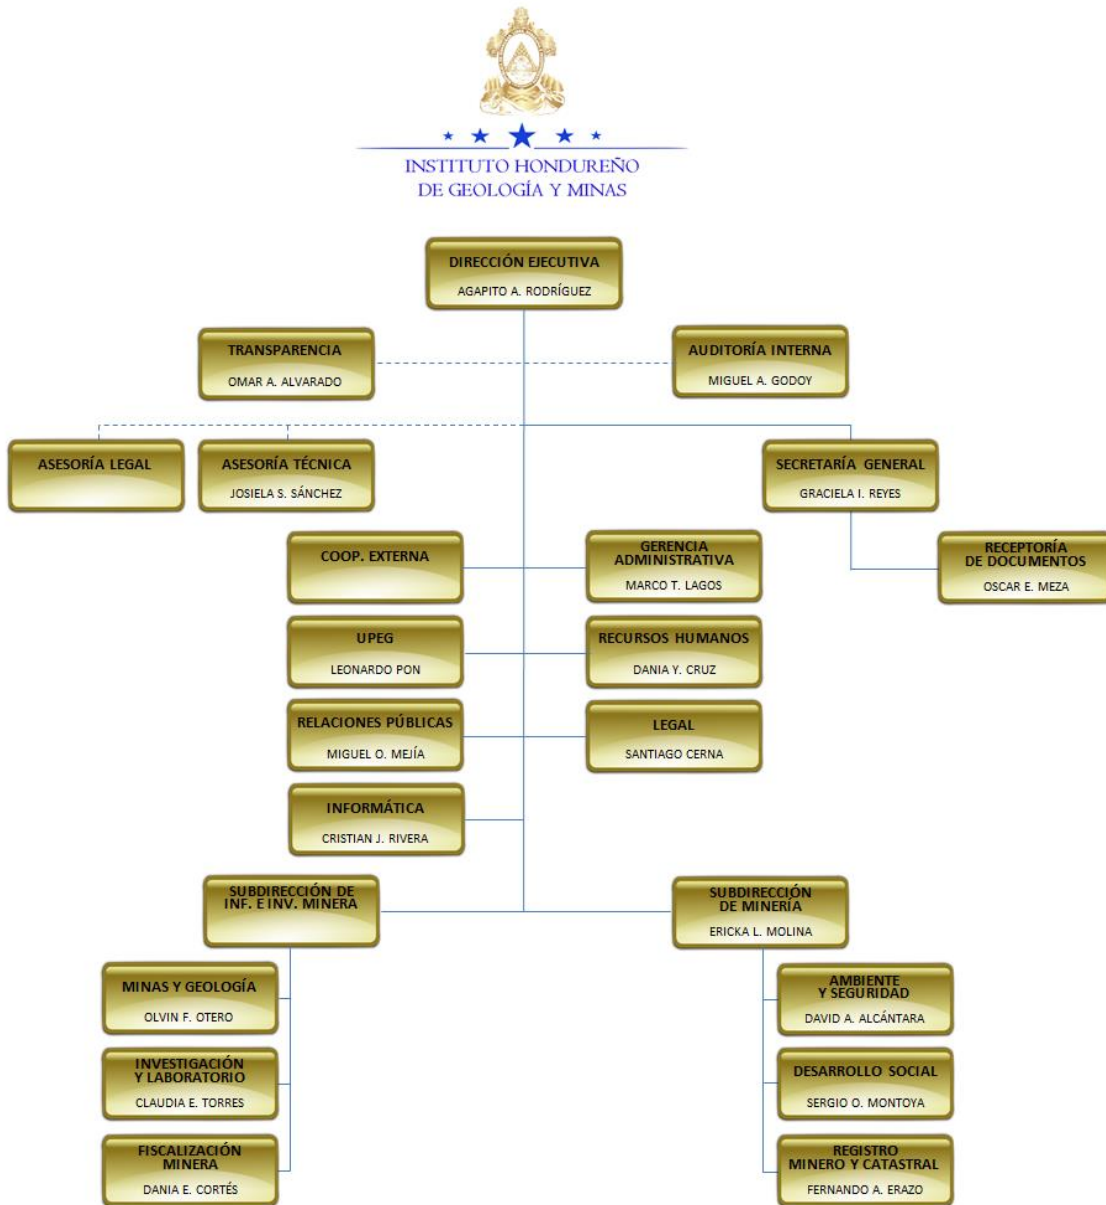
INSTITUTO HONDUREÑO
DE GEOLOGÍA Y MINAS

DIRECCIÓN EJECUTIVA
AGAPITO A. RODRÍGUEZ

TRANSPARENCIA
OMAR A. ALVARADO

AUDITORÍA INTERNA
MIGUEL A. GODOY

ASESORÍA LEGAL

ASESORÍA TÉCNICA
JOSIELA S. SÁNCHEZ

SECRETARÍA GENERAL
GRACIELA I. REYES

RECEPTORÍA DE DOCUMENTOS
OSCAR E. MEZA

COOP. EXTERNA

GERENCIA ADMINISTRATIVA
MARCO T. LAGOS

UPEG
LEONARDO PON

RECURSOS HUMANOS
DANIA Y. CRUZ

RELACIONES PÚBLICAS
MIGUEL O. MEJÍA

LEGAL
SANTIAGO CERNA

INFORMÁTICA
CRISTIAN J. RIVERA

SUBDIRECCIÓN DE INF. E INV. MINERA

SUBDIRECCIÓN DE MINERÍA
ERICKA L. MOLINA

MINAS Y GEOLOGÍA
OLVIN F. OTERO

AMBIENTE Y SEGURIDAD
DAVID A. ALCÁNTARA

INVESTIGACIÓN Y LABORATORIO
CLAUDIA E. TORRES

DESARROLLO SOCIAL
SERGIO O. MONTOYA

FISCALIZACIÓN MINERA
DANIA E. CORTÉS

REGISTRO MINERO Y CATASTRAL
FERNANDO A. ERAZO